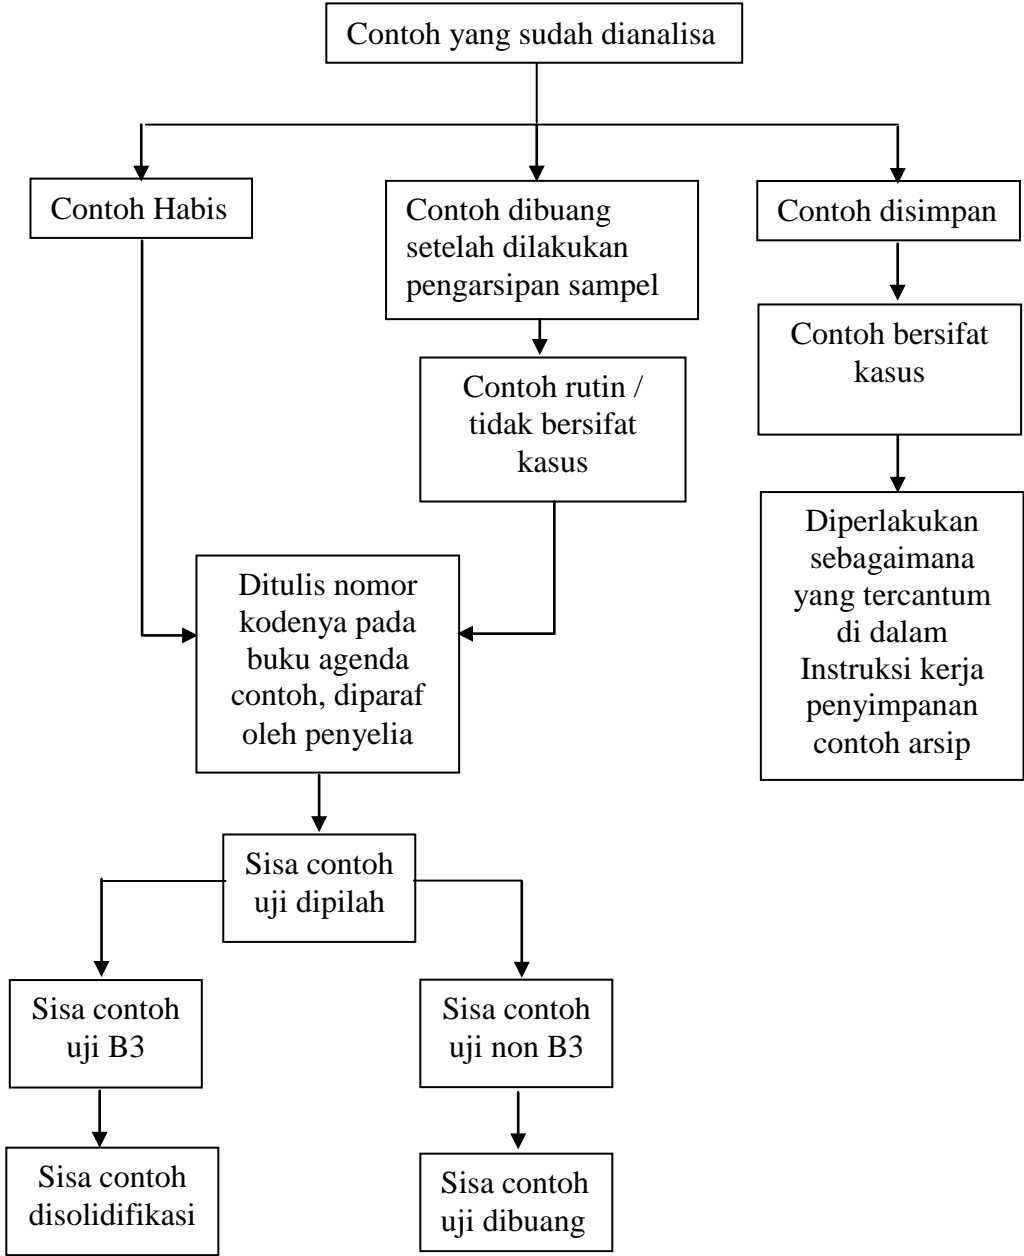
Contoh yang sudah dianalisa

Contoh Habis

Contoh dibuang setelah dilakukan pengarsipan sampel

Contoh disimpan

Contoh rutin / tidak bersifat kasus

Contoh bersifat kasus

Diperlakukan sebagaimana yang tercantum di dalam Instruksi kerja penyimpanan contoh arsip

Ditulis nomor kodenya pada buku agenda contoh, diparaf oleh penyelia

Sisa contoh uji dipilah

Sisa contoh uji B3

Sisa contoh uji non B3

Sisa contoh disolidifikasi

Sisa contoh uji dibuang